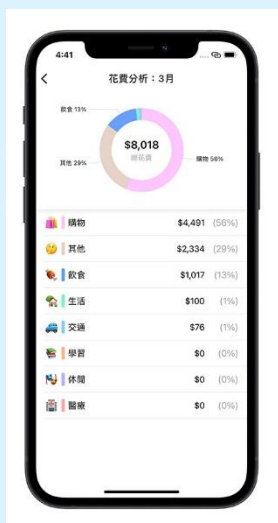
4:41

花費分析：3月

飲食 13%

$8,018
總花費

其他 29%

購物 58%

| | | |
|---|---|---|
| 購物 | $4,491 | (56%) |
| 其他 | $2,334 | (29%) |
| 飲食 | $1,017 | (13%) |
| 生活 | $100 | (1%) |
| 交通 | $76 | (1%) |
| 學習 | $0 | (0%) |
| 休閒 | $0 | (0%) |
| 醫療 | $0 | (0%) |